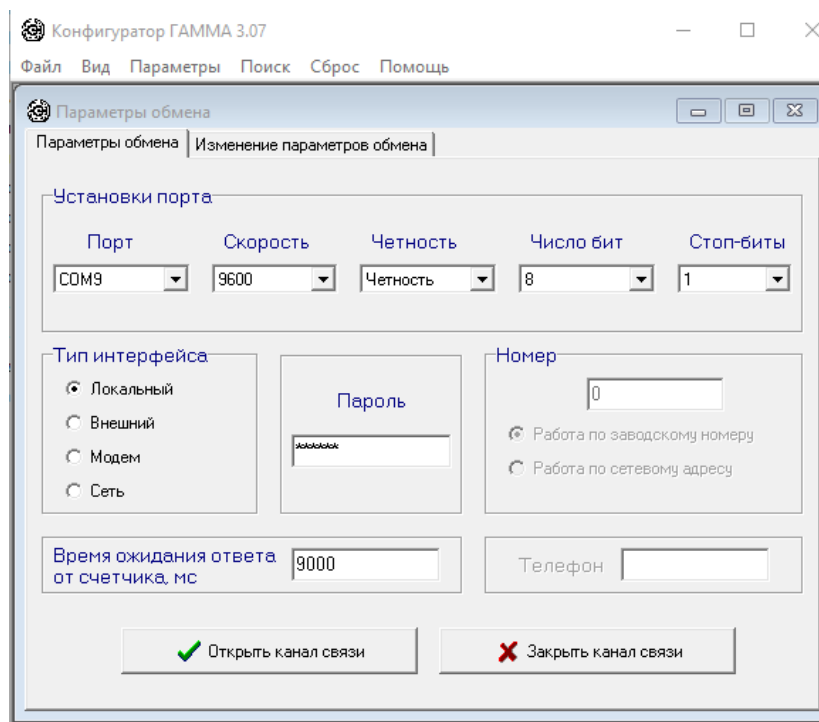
Конфигуратор ГАММА 3.07

Файл Вид Параметры Поиск Сброс Помощь

Параметры обмена

Параметры обмена | Изменение параметров обмена

Установки порта

Порт COM9
Скорость 9600
Четность Четность
Число бит 8
Стоп-биты 1

Тип интерфейса
Локальный
Внешний
Модем
Сеть

Пароль
******

Номер
0
Работа по заводскому номеру
Работа по сетевому адресу

Время ожидания ответа от счетчика, мс 9000

Телефон

Открыть канал связи

Закрыть канал связи